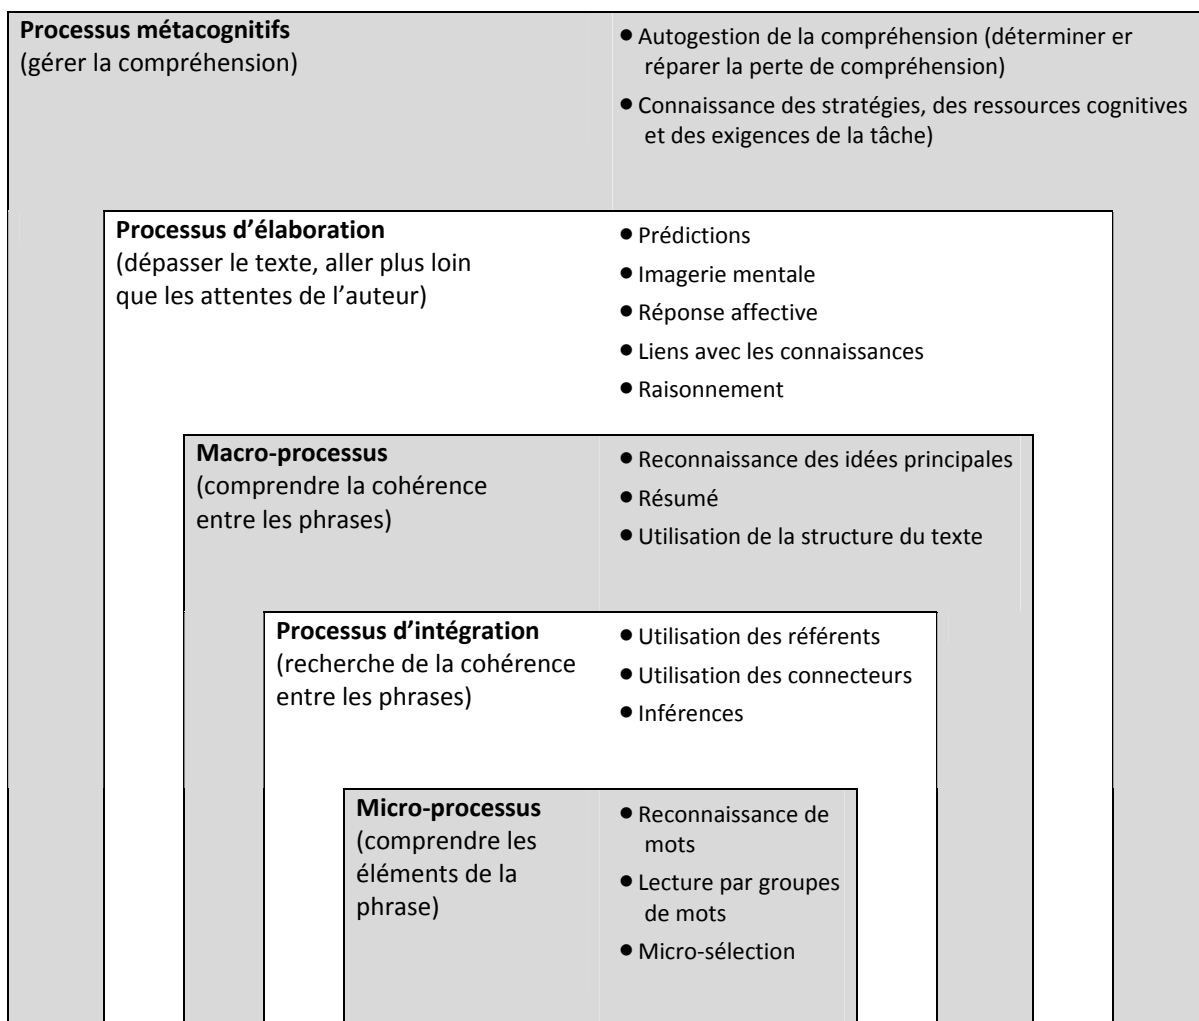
**Processus métacognitifs**
(gérer la compréhension)

• Autogestion de la compréhension (déterminer er réparer la perte de compréhension)
• Connaissance des stratégies, des ressources cognitives et des exigences de la tâche)

**Processus d'élaboration**
(dépasser le texte, aller plus loin que les attentes de l'auteur)

• Prédictions
• Imagerie mentale
• Réponse affective
• Liens avec les connaissances
• Raisonnement

**Macro-processus**
(comprendre la cohérence entre les phrases)

• Reconnaissance des idées principales
• Résumé
• Utilisation de la structure du texte

**Processus d'intégration**
(recherche de la cohérence entre les phrases)

• Utilisation des référents
• Utilisation des connecteurs
• Inférences

**Micro-processus**
(comprendre les éléments de la phrase)

• Reconnaissance de mots
• Lecture par groupes de mots
• Micro-sélection